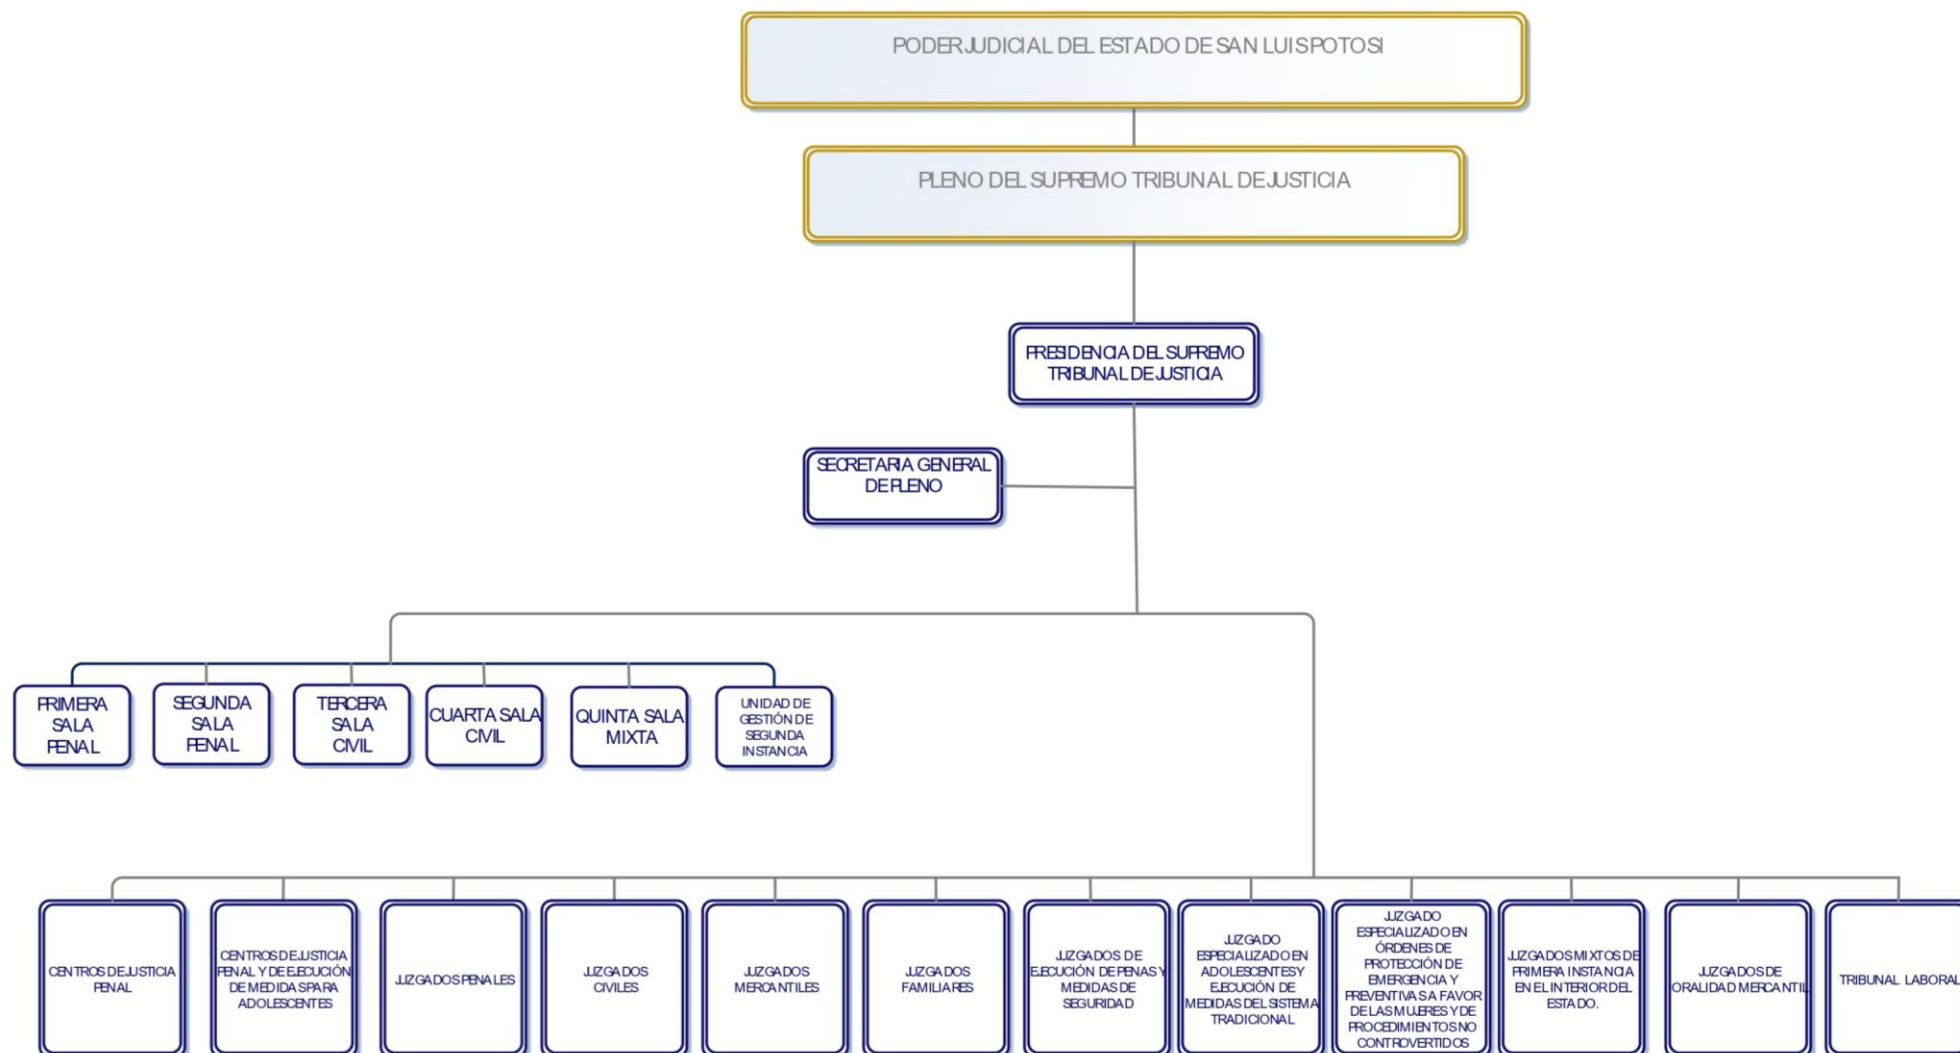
PODER JUDICIAL DEL ESTADO DE SAN LUIS POTOSI

PLENO DEL SUPREMO TRIBUNAL DE JUSTICIA

PRESIDENCIA DEL SUPREMO TRIBUNAL DE JUSTICIA

SECRETARIA GENERAL DE PLENO

PRIMERA SALA PENAL

SEGUNDA SALA PENAL

TERCERA SALA CIVIL

CUARTA SALA CIVIL

QUINTA SALA MIXTA

UNIDAD DE GESTIÓN DE SEGUNDA INSTANCIA

CENTROS DE JUSTICIA PENAL

CENTROS DE JUSTICIA PENAL Y DE EJECUCIÓN DE MEDIDAS PARA ADOLESCENTES

JUZGADOS PENALES

JUZGADOS CIVILES

JUZGADOS MERCANTILES

JUZGADOS FAMILIARES

JUZGADOS DE EJECUCIÓN DE PENAS Y MEDIDAS DE SEGURIDAD

JUZGADO ESPECIALIZADO EN ADOLESCENTES Y EJECUCIÓN DE MEDIDAS DEL SISTEMA TRADICIONAL

JUZGADO ESPECIALIZADO EN ÓRDENES DE PROTECCIÓN DE EMERGENCIA Y PREVENTIVAS A FAVOR DE LAS MUJERES Y DE PROCEDIMIENTOS NO CONTROVERTIDOS

JUZGADOS MIXTOS DE PRIMERA INSTANCIA EN EL INTERIOR DEL ESTADO.

JUZGADOS DE ORALIDAD MERCANTIL

TRIBUNAL LABORAL